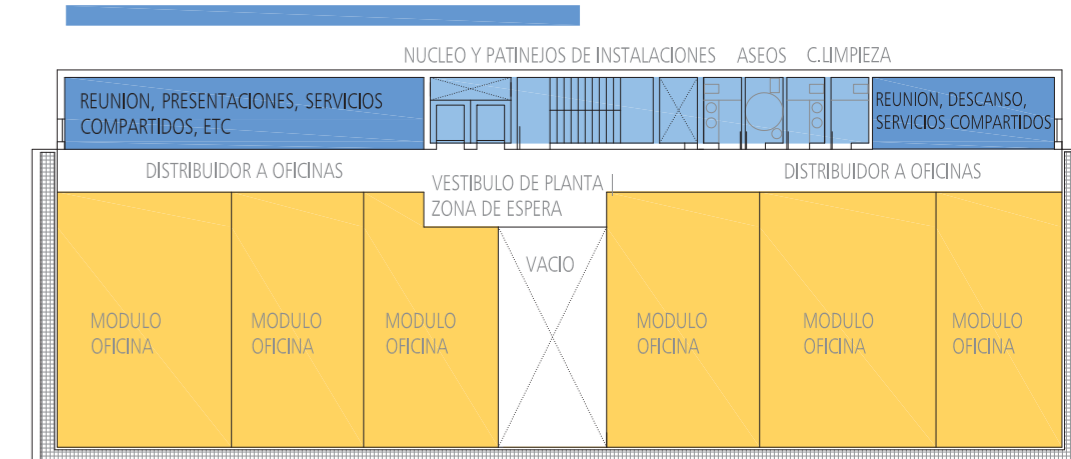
NUCLEO Y PATINEJOS DE INSTALACIONES ASEOS C.LIMPIEZA

REUNION, PRESENTACIONES, SERVICIOS COMPARTIDOS, ETC

REUNION, DESCANSO, SERVICIOS COMPARTIDOS

DISTRIBUIDOR A OFICINAS

VESTIBULO DE PLANTA ZONA DE ESPERA

DISTRIBUIDOR A OFICINAS

VACIO

MODULO OFICINA

MODULO OFICINA

MODULO OFICINA

MODULO OFICINA

MODULO OFICINA

MODULO OFICINA